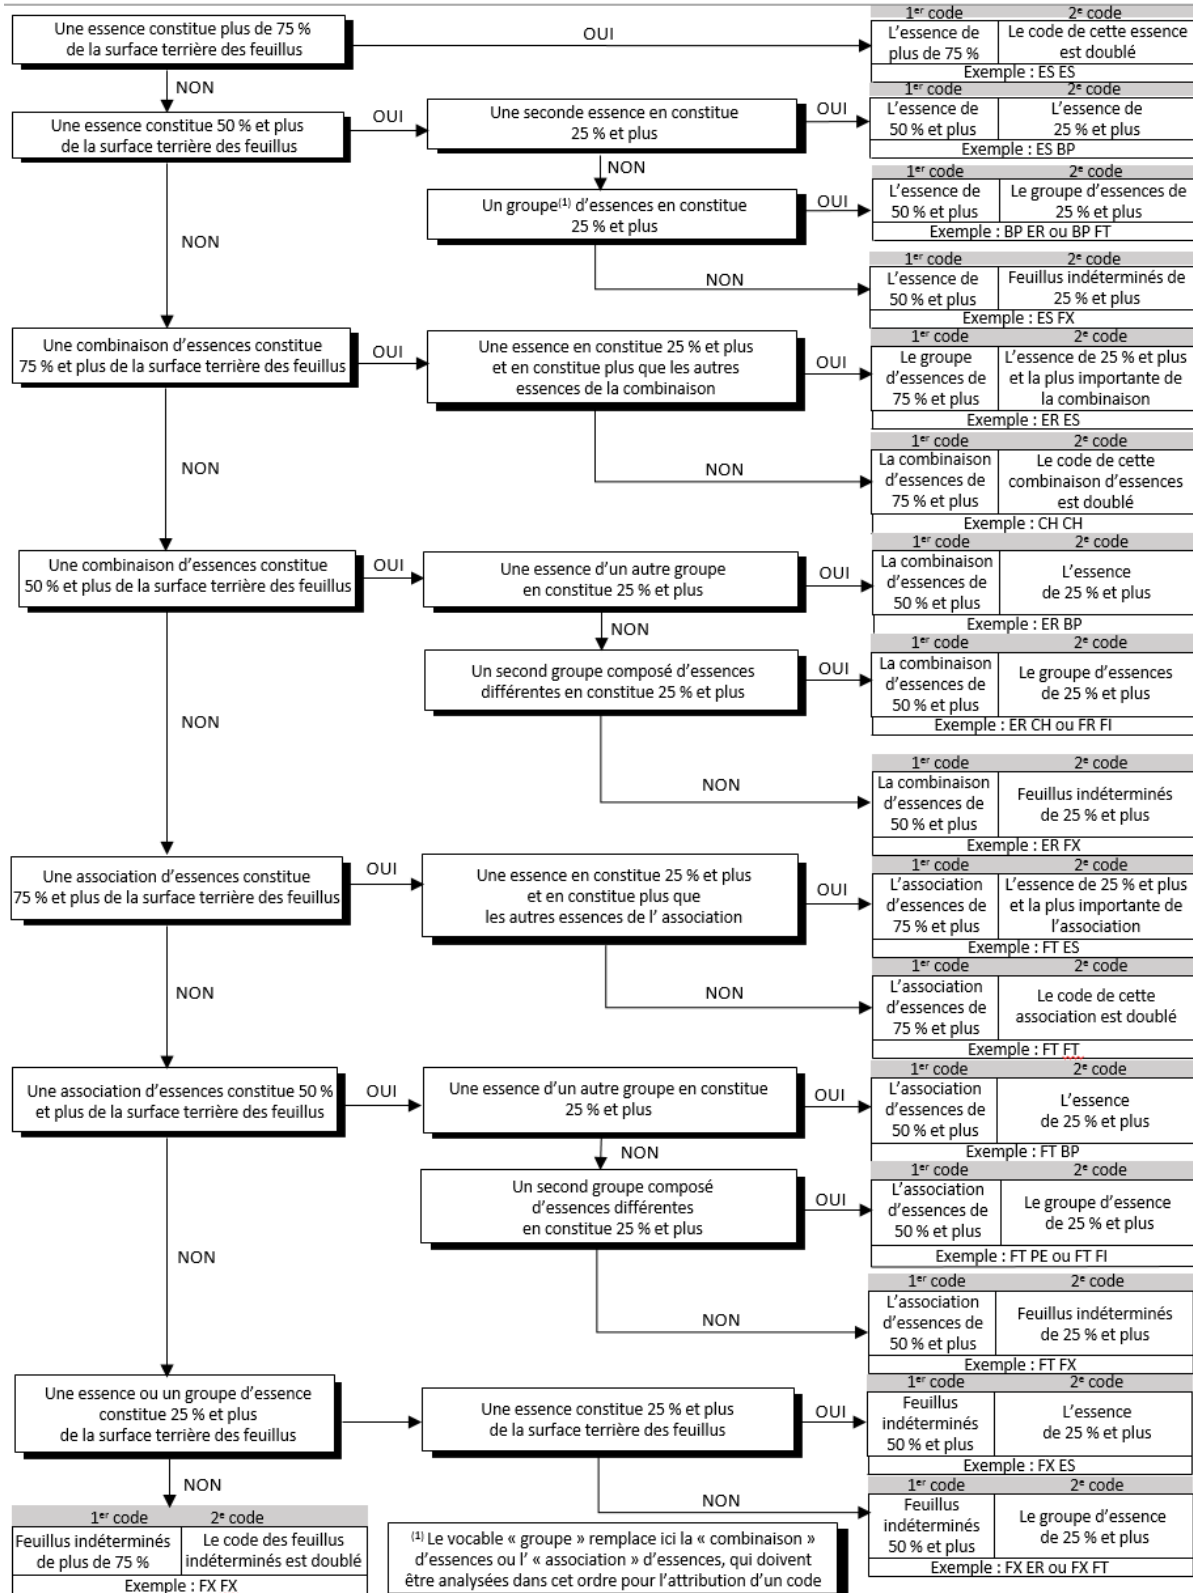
Une essence constitue plus de 75 % de la surface terrière des feuillus

OUI

| 1er code | 2e code |
|---|---|
| L'essence de plus de 75 % | Le code de cette essence est doublé |
| Exemple : ES ES | |

NON

Une essence constitue 50 % et plus de la surface terrière des feuillus

OUI

Une seconde essence en constitue 25 % et plus

OUI

| 1er code | 2e code |
|---|---|
| L'essence de 50 % et plus | L'essence de 25 % et plus |
| Exemple : ES BP | |

NON

Un groupe$^{(1)}$ d'essences en constitue 25 % et plus

OUI

| 1er code | 2e code |
|---|---|
| L'essence de 50 % et plus | Le groupe d'essences de 25 % et plus |
| Exemple : BP ER ou BP FT | |

NON

| 1er code | 2e code |
|---|---|
| L'essence de 50 % et plus | Feuillus indéterminés de 25 % et plus |
| Exemple : ES FX | |

NON

Une combinaison d'essences constitue 75 % et plus de la surface terrière des feuillus

OUI

Une essence en constitue 25 % et plus et en constitue plus que les autres essences de la combinaison

OUI

| 1er code | 2e code |
|---|---|
| Le groupe d'essences de 75 % et plus | L'essence de 25 % et plus et la plus importante de la combinaison |
| Exemple : ER ES | |

NON

| 1er code | 2e code |
|---|---|
| La combinaison d'essences de 75 % et plus | Le code de cette combinaison d'essences est doublé |
| Exemple : CH CH | |

NON

Une combinaison d'essences constitue 50 % et plus de la surface terrière des feuillus

OUI

Une essence d'un autre groupe en constitue 25 % et plus

OUI

| 1er code | 2e code |
|---|---|
| La combinaison d'essences de 50 % et plus | L'essence de 25 % et plus |
| Exemple : ER BP | |

NON

Un second groupe composé d'essences différentes en constitue 25 % et plus

OUI

| 1er code | 2e code |
|---|---|
| La combinaison d'essences de 50 % et plus | Le groupe d'essences de 25 % et plus |
| Exemple : ER CH ou FR FI | |

NON

| 1er code | 2e code |
|---|---|
| La combinaison d'essences de 50 % et plus | Feuillus indéterminés de 25 % et plus |
| Exemple : ER FX | |

NON

Une association d'essences constitue 75 % et plus de la surface terrière des feuillus

OUI

Une essence en constitue 25 % et plus et en constitue plus que les autres essences de l' association

OUI

| 1er code | 2e code |
|---|---|
| L'association d'essences de 75 % et plus | L'essence de 25 % et plus et la plus importante de l'association |
| Exemple : FT ES | |

NON

| 1er code | 2e code |
|---|---|
| L'association d'essences de 75 % et plus | Le code de cette association est doublé |
| Exemple : FT FT | |

NON

Une association d'essences constitue 50 % et plus de la surface terrière des feuillus

OUI

Une essence d'un autre groupe en constitue 25 % et plus

OUI

| 1er code | 2e code |
|---|---|
| L'association d'essences de 50 % et plus | L'essence de 25 % et plus |
| Exemple : FT BP | |

NON

Un second groupe composé d'essences différentes en constitue 25 % et plus

OUI

| 1er code | 2e code |
|---|---|
| L'association d'essences de 50 % et plus | Le groupe d'essence de 25 % et plus |
| Exemple : FT PE ou FT FI | |

NON

| 1er code | 2e code |
|---|---|
| L'association d'essences de 50 % et plus | Feuillus indéterminés de 25 % et plus |
| Exemple : FT FX | |

NON

Une essence ou un groupe d'essence constitue 25 % et plus de la surface terrière des feuillus

Une essence constitue 25 % et plus de la surface terrière des feuillus

OUI

| 1er code | 2e code |
|---|---|
| Feuillus indéterminés 50 % et plus | L'essence de 25 % et plus |
| Exemple : FX ES | |

NON

| 1er code | 2e code |
|---|---|
| Feuillus indéterminés 50 % et plus | Le groupe d'essence de 25 % et plus |
| Exemple : FX ER ou FX FT | |

NON

| 1er code | 2e code |
|---|---|
| Feuillus indéterminés de plus de 75 % | Le code des feuillus indéterminés est doublé |
| Exemple : FX FX | |

$^{(1)}$ Le vocable « groupe » remplace ici la « combinaison » d'essences ou l' « association » d'essences, qui doivent être analysées dans cet ordre pour l'attribution d'un code